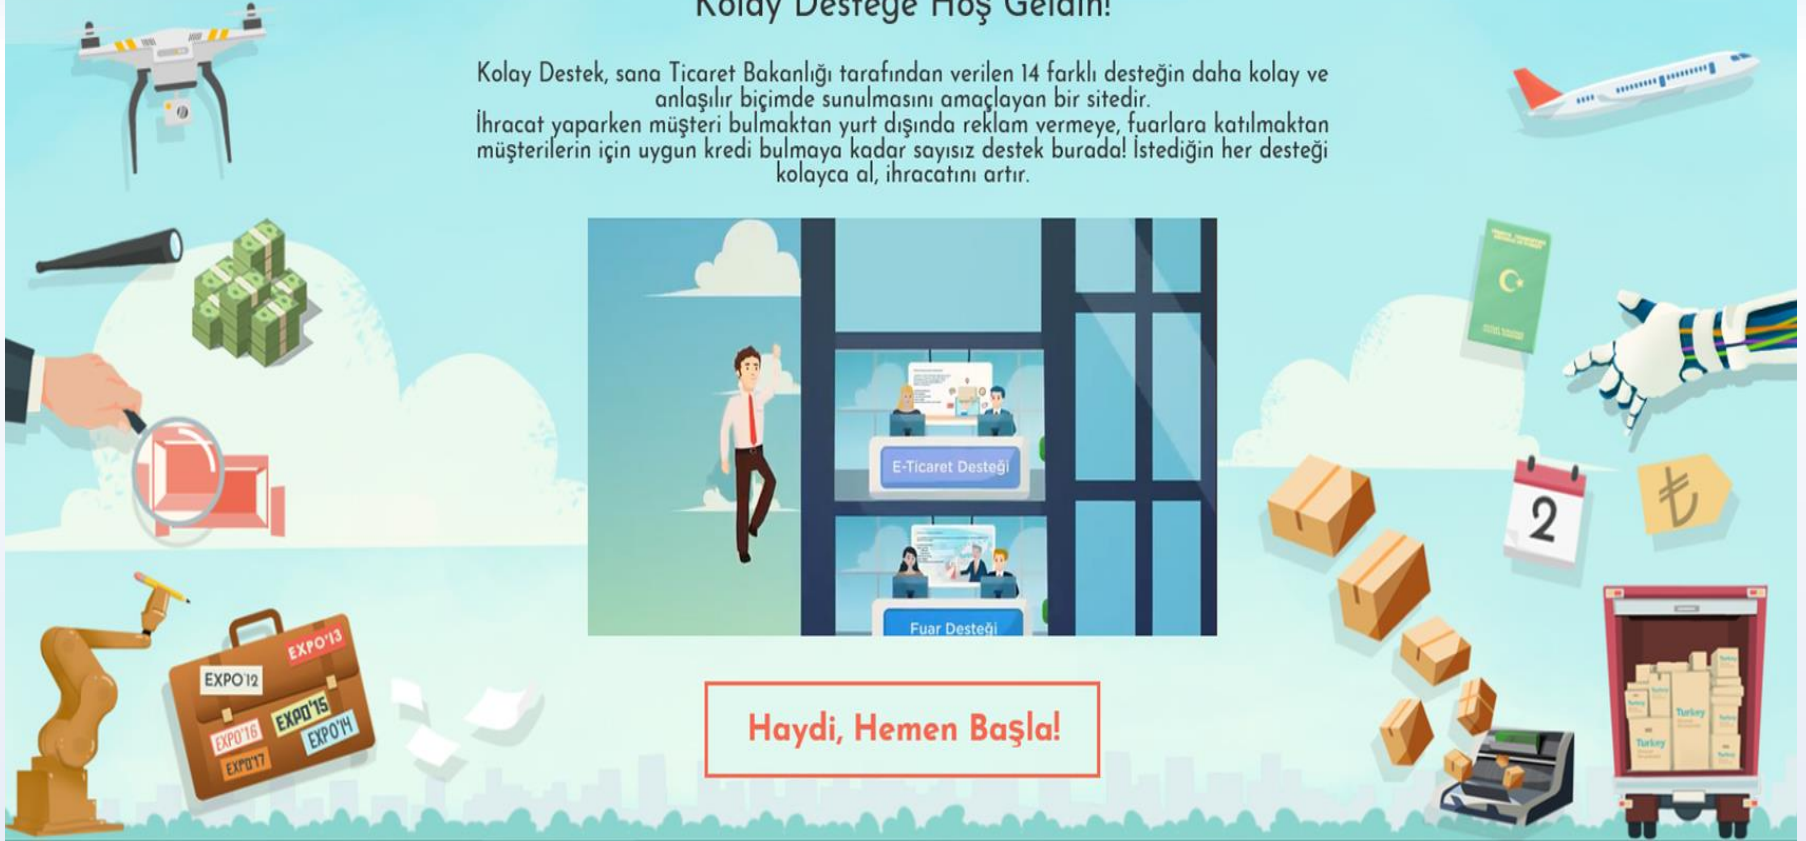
Kolay Desteğe Hoş Geldin!

Kolay Destek, sana Ticaret Bakanlığı tarafından verilen 14 farklı desteğin daha kolay ve anlaşılır biçimde sunulmasını amaçlayan bir sitedir.
İhracat yaparken müşteri bulmaktan yurt dışında reklam vermeye, fuarlara katılmaktan müşterilerin için uygun kredi bulmaya kadar sayısız destek burada! İstediğin her desteği kolayca al, ihracatını artır.

E-Ticaret Desteği

Fuar Desteği

Haydi, Hemen Başla!

EXPO'13
EXPO'12
EXPO'16
EXPO'15
EXPO'14
EXPO'17

2

₺

Turkey
Turkey